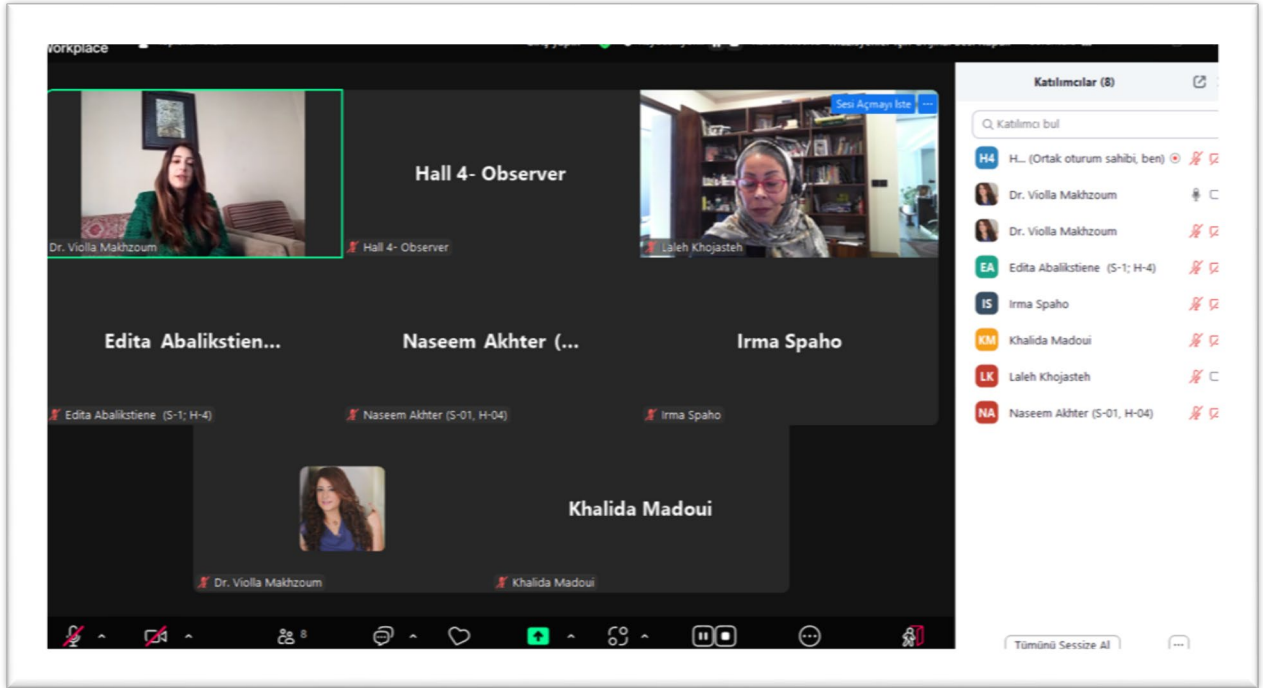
Workplace

Dr. Violla Makhzoum

Hall 4- Observer

Hall 4- Observer

Sesi Açmayı İste

Laleh Khojasteh

Edita Abalikstien...

Edita Abalikstiene (S-1; H-4)

Naseem Akhter (...

Naseem Akhter (S-01, H-04)

Irma Spaho

Irma Spaho

Khalida Madoui

Dr. Violla Makhzoum

Khalida Madoui

8

Katılımcılar (8)

Katılımcı bul

H4 H... (Ortak oturum sahibi, ben)

Dr. Violla Makhzoum

Dr. Violla Makhzoum

EA Edita Abalikstiene (S-1; H-4)

IS Irma Spaho

KM Khalida Madoui

LK Laleh Khojasteh

NA Naseem Akhter (S-01, H-04)

Tümünü Sessize Al